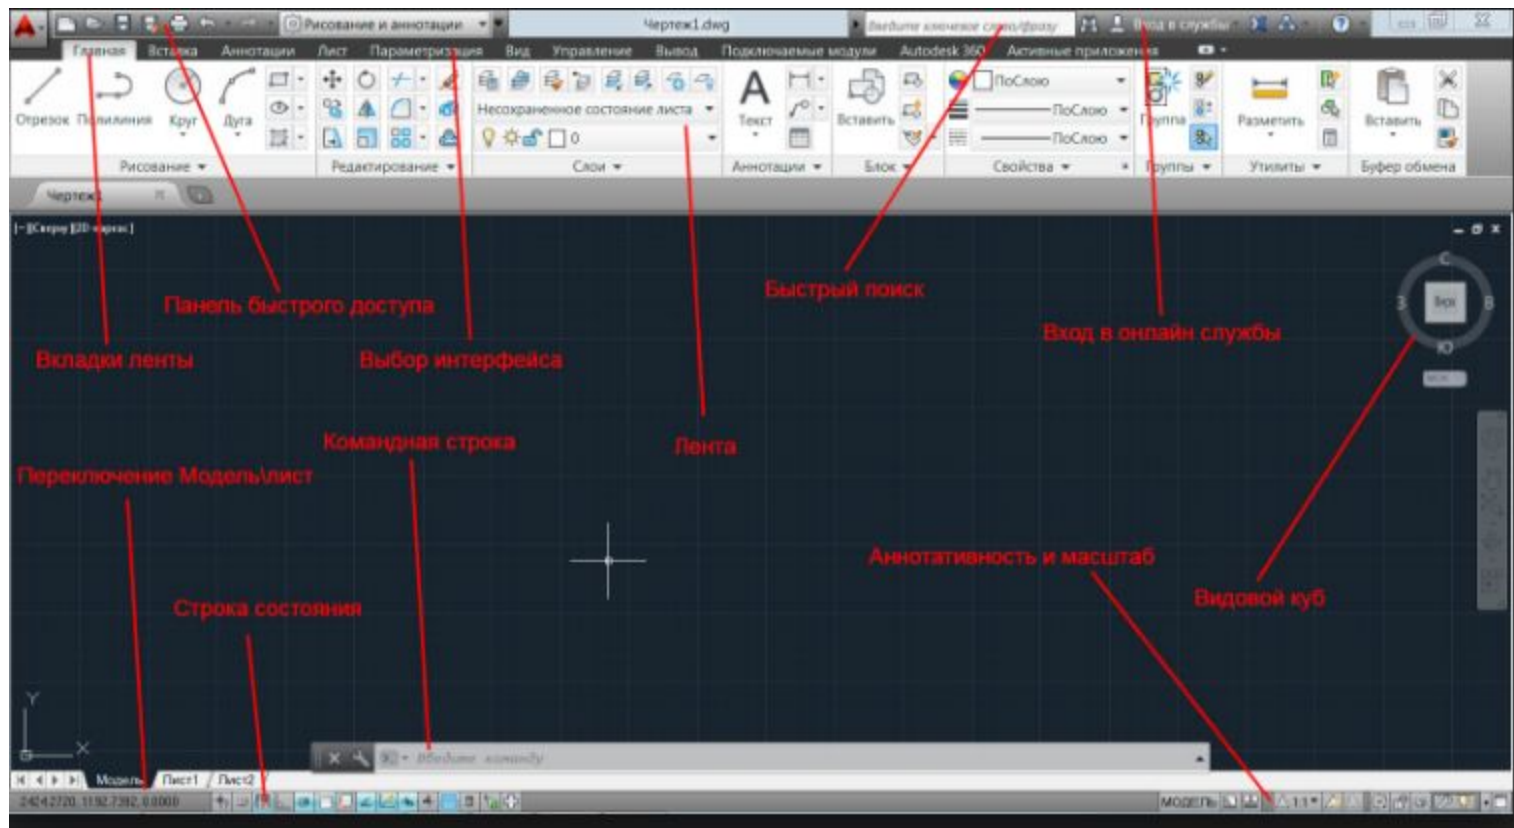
Рисование и аннотации
Чертеж1.dwg
Введите ключевое слово/фразу
Вход в службы
Главная Вставка Аннотации Лист Параметризация Вид Управление Вывод Подключаемые модули Autodesk 360 Активные приложения
Отрезок Полилиния Круг Дуга
Рисование
Редактирование
Несохраненное состояние листа
Слои
Текст
Аннотации
Вставить
Блок
ПоСлою
ПоСлою
ПоСлою
Свойства
Группа
Группы
Разметить
Утилиты
Вставить
Буфер обмена
Чертеж1
[−][Сверху][2D-каркас]
Панель быстрого доступа
Вкладки ленты
Выбор интерфейса
Быстрый поиск
Вход в онлайн службы
Командная строка
Лента
Переключение Модель\лист
Аннотативность и масштаб
Видовой куб
Строка состояния
С
З
Верх
В
Ю
МСК
Y
X
Введите команду
Модель Лист1 Лист2
2424.2720, 1192.7392, 0.0000
МОДЕЛЬ
1:1